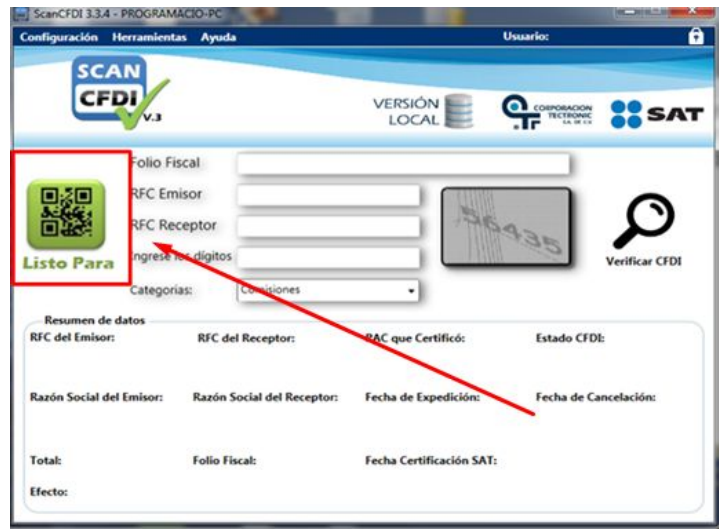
ScanCFDI 3.3.4 - PROGRAMACIO-PC

Configuración Herramientas Ayuda

Usuario:

SCAN CFDI V.3

VERSIÓN LOCAL

CORPORACION TECTRONIC S.A. DE C.V.

SAT

Listo Para

Folio Fiscal

RFC Emisor

RFC Receptor

Ingrese los dígitos

56435

Categorias: Comisiones

Verificar CFDI

Resumen de datos

RFC del Emisor:

RFC del Receptor:

PAC que Certificó:

Estado CFDI:

Razón Social del Emisor:

Razón Social del Receptor:

Fecha de Expedición:

Fecha de Cancelación:

Total:

Folio Fiscal:

Fecha Certificación SAT:

Efecto: